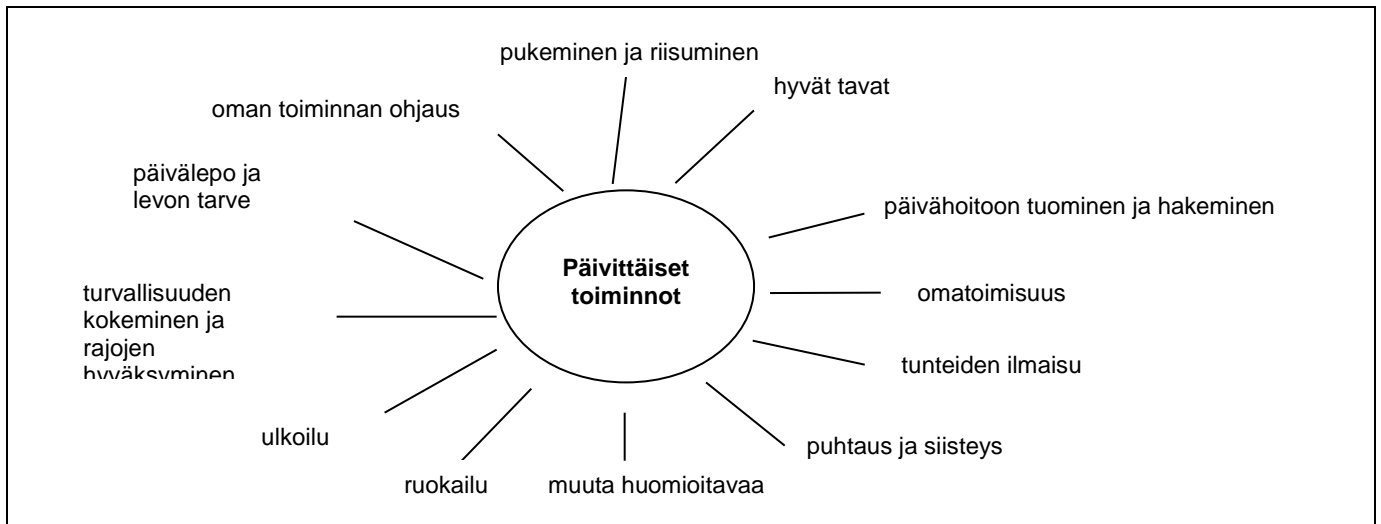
Päivittäiset toiminnot

pukeminen ja riisuminen

hyvät tavat

päivähoitoon tuominen ja hakeminen

omatoimisuus

tunteiden ilmaisu

puhtaus ja siisteys

muuta huomioitavaa

ruokailu

ulkoilu

turvallisuuden kokeminen ja rajojen hyväksyminen

päivälepo ja levon tarve

oman toiminnan ohjaus